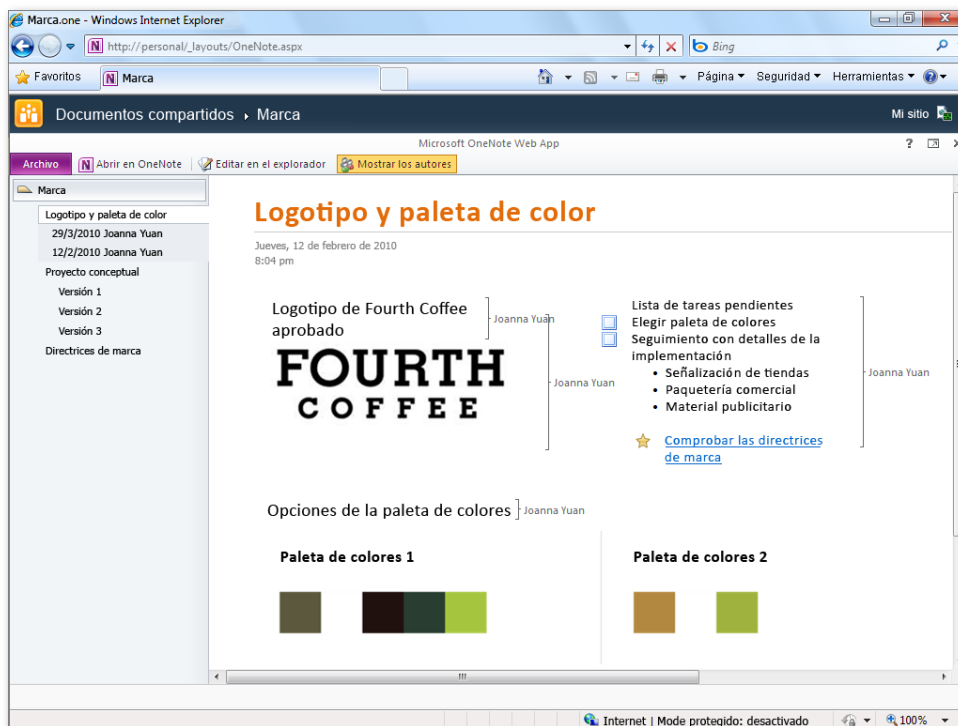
Marca.one - Windows Internet Explorer

http://personal/_layouts/OneNote.aspx

Bing

Favoritos

Marca

Página ▾ Seguridad ▾ Herramientas ▾

Documentos compartidos ▸ Marca

Mi sitio

Microsoft OneNote Web App

Archivo

Abrir en OneNote

Editar en el explorador

Mostrar los autores

Marca

Logotipo y paleta de color

29/3/2010 Joanna Yuan

12/2/2010 Joanna Yuan

Proyecto conceptual

Versión 1

Versión 2

Versión 3

Directrices de marca

Logotipo y paleta de color

Jueves, 12 de febrero de 2010
8:04 pm

Logotipo de Fourth Coffee aprobado

Joanna Yuan

FOURTH COFFEE

Joanna Yuan

Lista de tareas pendientes
Elegir paleta de colores
Seguimiento con detalles de la implementación
• Señalización de tiendas
• Paquetería comercial
• Material publicitario

Joanna Yuan

Comprobar las directrices de marca

Opciones de la paleta de colores

Joanna Yuan

Paleta de colores 1

Paleta de colores 2

Internet | Modo protegido: desactivado

100%